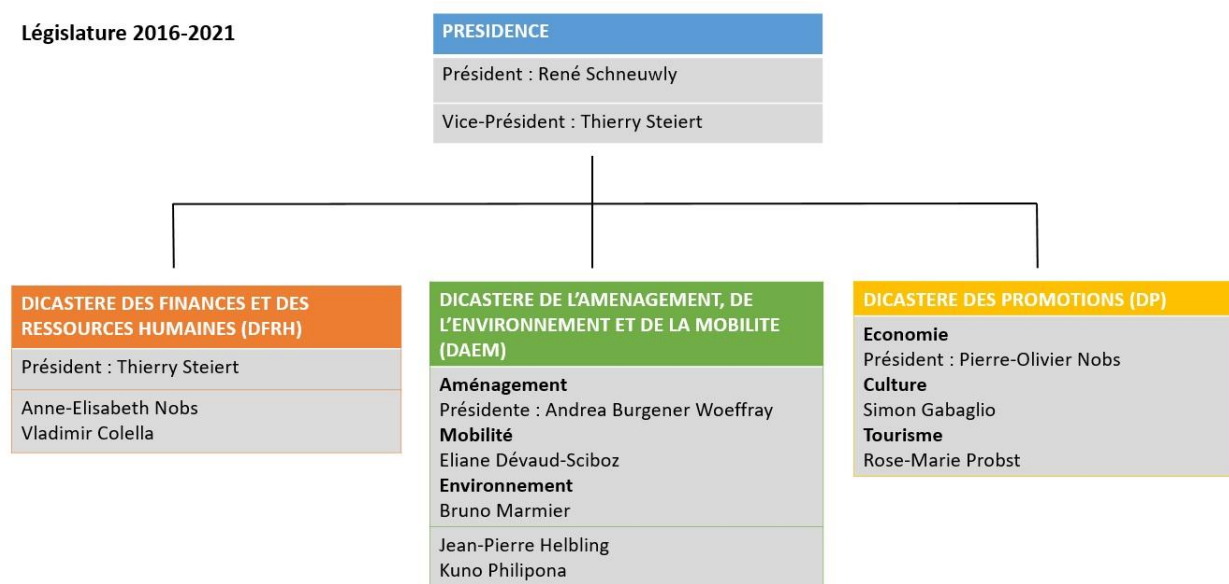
Législature 2016-2021

PRESIDENCE

Président : René Schneuwly

Vice-Président : Thierry Steiert

DICASTERE DES FINANCES ET DES RESSOURCES HUMAINES (DFRH)

Président : Thierry Steiert

Anne-Elisabeth Nobs
Vladimir Colella

DICASTERE DE L'AMENAGEMENT, DE L'ENVIRONNEMENT ET DE LA MOBILITE (DAEM)

Aménagement
Présidente : Andrea Burgener Woeffray
Mobilité
Eliane Dévaud-Sciboz
Environnement
Bruno Marmier

Jean-Pierre Helbling
Kuno Philipona

DICASTERE DES PROMOTIONS (DP)

Economie
Président : Pierre-Olivier Nobs
Culture
Simon Gabaglio
Tourisme
Rose-Marie Probst